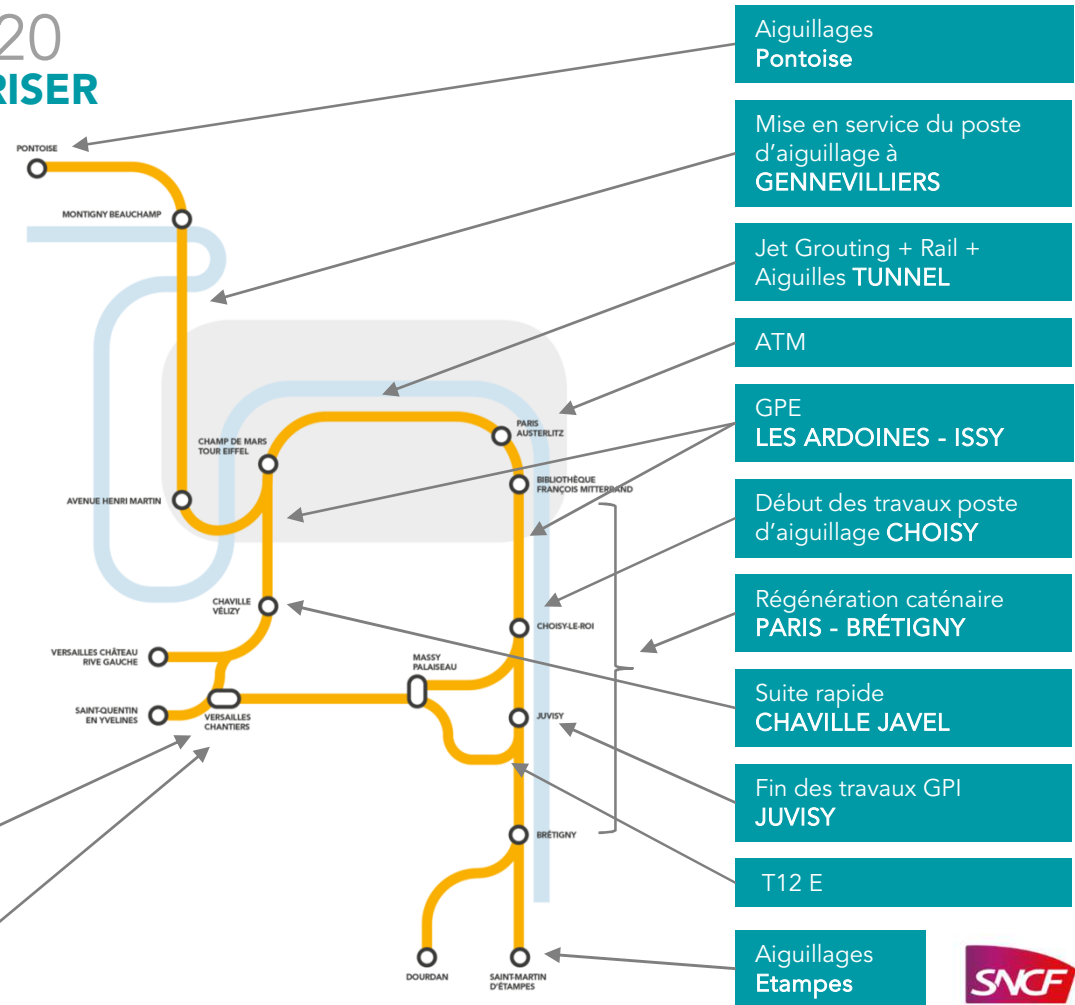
20
RISER

PONTOISE
MONTIGNY BEAUCHAMP
CHAMP DE MARS TOUR EIFFEL
AVENUE HENRI MARTIN
PARIS AUSTERLITZ
BIBLIOTHÈQUE FRANÇOIS MITTERRAND
CHAVILLE VÉLIZY
CHOISY-LE-ROI
VERSAILLES CHÂTEAU RIVE GAUCHE
MASSY PALAISEAU
SAINT-QUENTIN EN YVELINES
VERSAILLES CHANTIERS
JUVISY
BRÉTIGNY
DOURDAN
SAINT-MARTIN D'ÉTAMPES

Aiguillages
Pontoise

Mise en service du poste d'aiguillage à
GENNEVILLIERS

Jet Grouting + Rail + Aiguilles TUNNEL

ATM

GPE
LES ARDOINES - ISSY

Début des travaux poste d'aiguillage CHOISY

Régénération caténaire
PARIS - BRÉTIGNY

Suite rapide
CHAVILLE JAVEL

Fin des travaux GPI
JUVISY

T12 E

Aiguillages
Etampes

SNCF